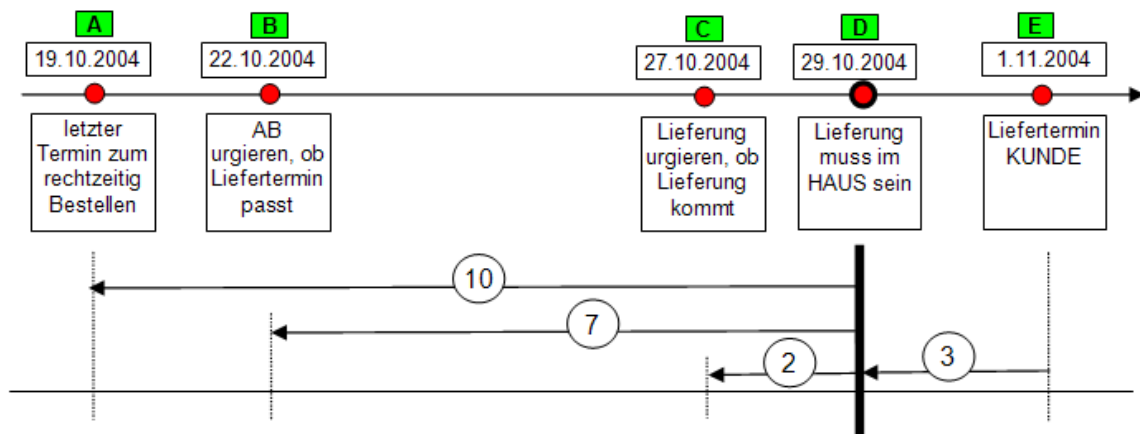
A
19.10.2004
letzter Termin zum rechtzeitig Bestellen

B
22.10.2004
AB urgieren, ob Liefertermin passt

C
27.10.2004
Lieferung urgieren, ob Lieferung kommt

D
29.10.2004
Lieferung muss im HAUS sein

E
1.11.2004
Liefertermin KUNDE

10

7

2

3